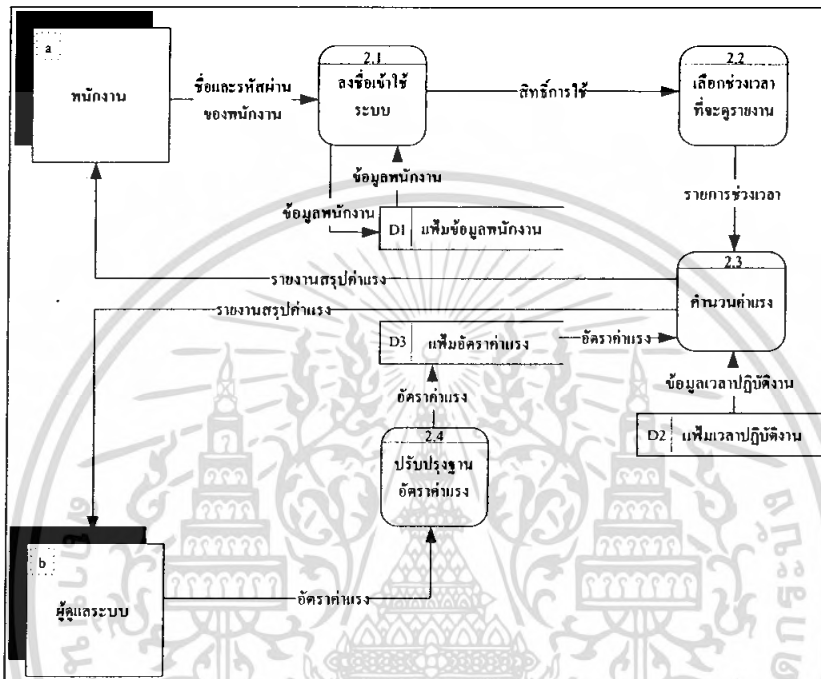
a

พนักงาน

ชื่อและรหัสผ่านของพนักงาน

2.1

ลงชื่อเข้าใช้ระบบ

สิทธิ์การใช้

2.2

เลือกช่วงเวลาที่จะดูรายงาน

ข้อมูลพนักงาน

ข้อมูลพนักงาน

D1 แฟ้มข้อมูลพนักงาน

รายการช่วงเวลา

รายงานสรุปค่าแรง

2.3

คำนวณค่าแรง

รายงานสรุปค่าแรง

D3 แฟ้มอัตราค่าแรง

อัตราค่าแรง

ข้อมูลเวลาปฏิบัติงาน

อัตราค่าแรง

D2 แฟ้มเวลาปฏิบัติงาน

2.4

ปรับปรุงฐานอัตราค่าแรง

b

ผู้ดูแลระบบ

อัตราค่าแรง